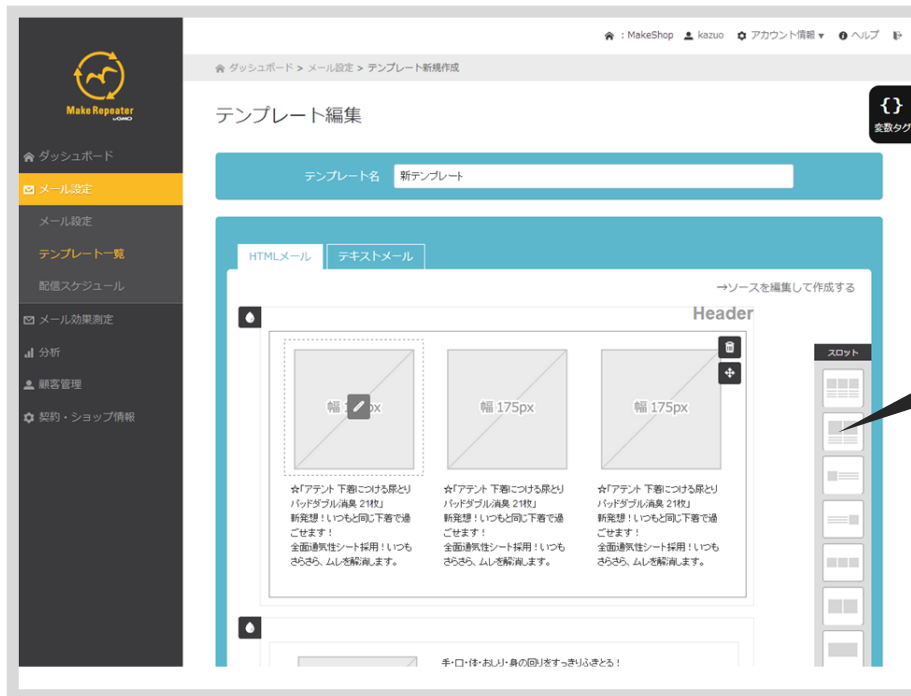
: MakeShop kazuo アカウント情報 ▾ ヘルプ

ダッシュボード > メール設定 > テンプレート新規作成

Make Repeater by GMO

ダッシュボード
メール設定
メール設定
テンプレート一覧
配信スケジュール
メール効果測定
分析
顧客管理
契約・ショップ情報

テンプレート編集

{}
変数タグ

テンプレート名 新テンプレート

HTMLメール
テキストメール

→ソースを編集して作成する

Header

スロット

幅 175px

幅 175px

幅 175px

☆「アテント 下着につける尿とりパッドダブル消臭 21枚」
新発想！いつもと同じ下着で過ごせます！
全面通気性シート採用！いつもさらさら、ムレを解消します。

☆「アテント 下着につける尿とりパッドダブル消臭 21枚」
新発想！いつもと同じ下着で過ごせます！
全面通気性シート採用！いつもさらさら、ムレを解消します。

☆「アテント 下着につける尿とりパッドダブル消臭 21枚」
新発想！いつもと同じ下着で過ごせます！
全面通気性シート採用！いつもさらさら、ムレを解消します。

手・口・体・おしり・身の回りをすっきりふきとる！